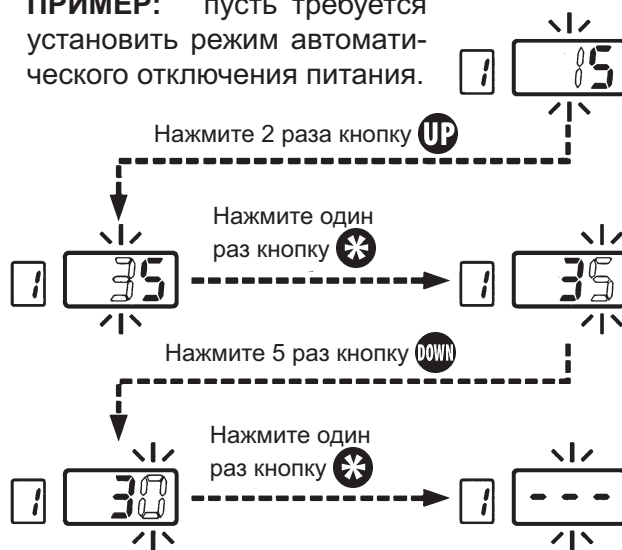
ПРИМЕР: пусть требуется установить режим автоматического отключения питания.

1 15

Нажмите 2 раза кнопку UP

1 35

Нажмите один раз кнопку

1 35

Нажмите 5 раз кнопку DOWN

1 30

Нажмите один раз кнопку

1 - - -